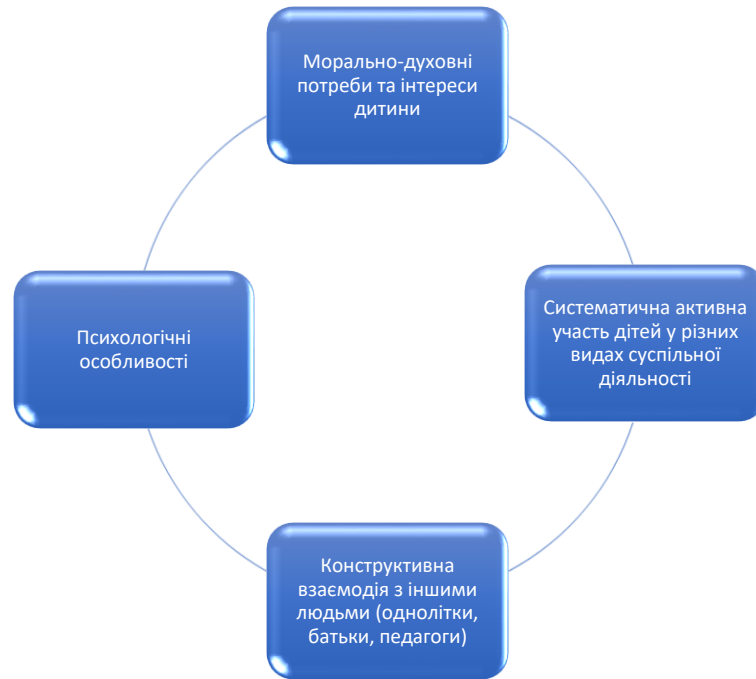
Морально-духовні потреби та інтереси дитини

Систематична активна участь дітей у різних видах суспільної діяльності

Конструктивна взаємодія з іншими людьми (однолітки, батьки, педагоги)

Психологічні особливості